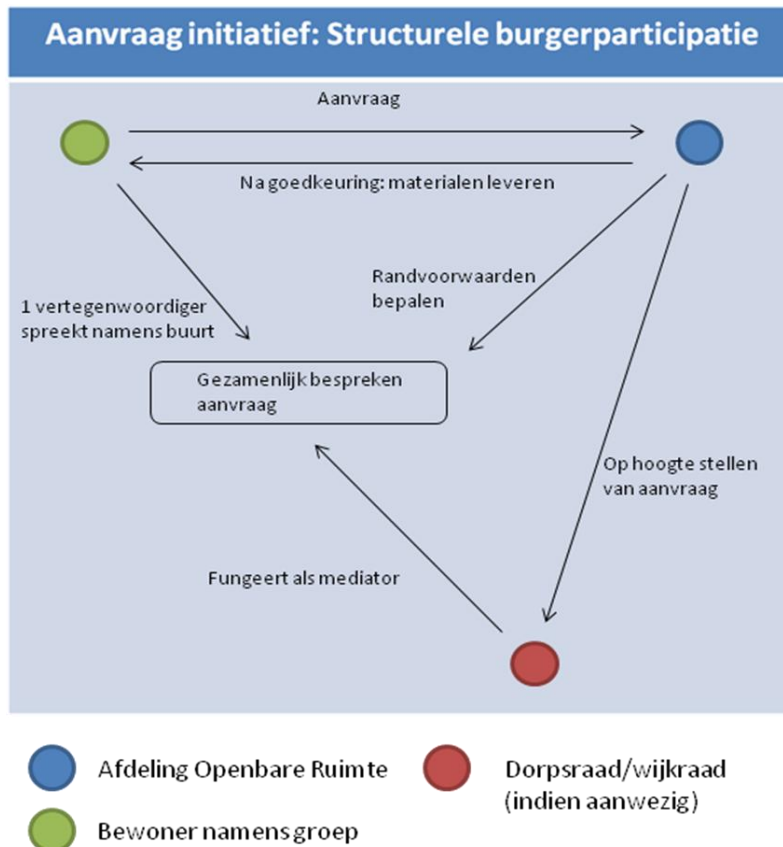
Aanvraag initiatief: Structurele burgerparticipatie

Aanvraag

Na goedkeuring: materialen leveren

Randvoorwaarden bepalen

1 vertegenwoordiger spreekt namens buurt

Gezamenlijk bespreken aanvraag

Op hoogte stellen van aanvraag

Fungeert als mediator

Afdeling Openbare Ruimte

Dorpsraad/wijkraad (indien aanwezig)

Bewoner namens groep